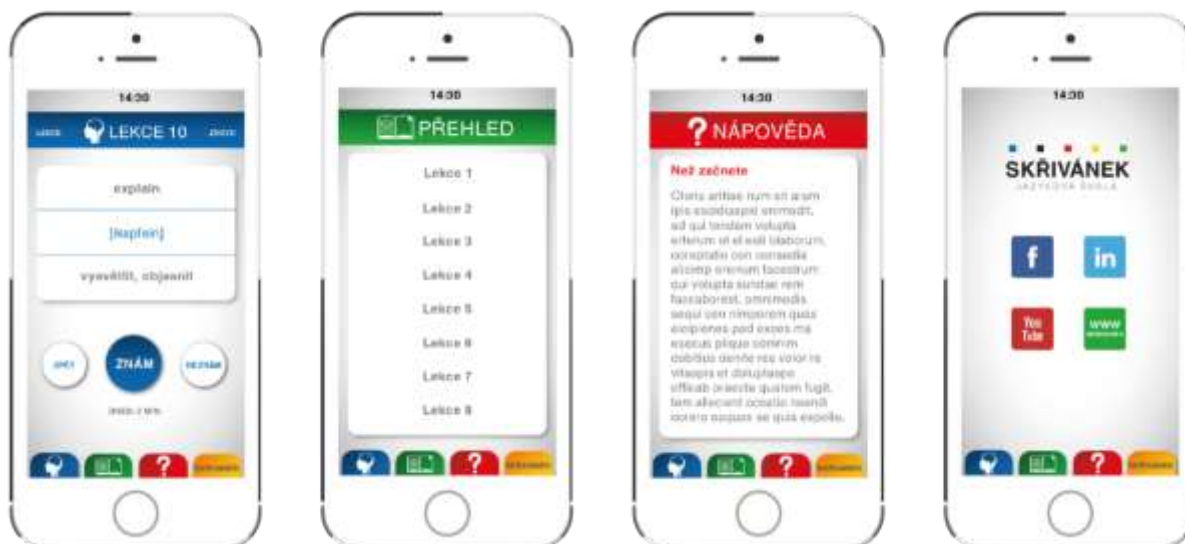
14:30

LEKCE LEKCE 10 ZKOUŠET

explain

[iksplein]

vysvětlit, objasnit

ZPĚT ZNÁM NEZNÁM

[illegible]

?

14:30

PŘEHLED

Lekce 1

Lekce 2

Lekce 3

Lekce 4

Lekce 5

Lekce 6

Lekce 7

Lekce 8

?

14:30

? NÁPOVĚDA

Než začnete

Cloris aritias num et anum ipis exeriduscipit eirmodit, ad qui tendam volupta erfenum et et esti idaborum, conseptatio con consedia alicidip erenum facestrum qui volupta suntae rem faccaborest, omnimodis sequi con nimporem quas eiciplenes pod exces ma escius plique comnim dolibus dente res volor re vitaspis et doluptaspe officab oraecte quatem fugit, tem allecent ocsatio reendi iorera ecquas se quis expelle.

?

14:30

SKŘIVÁNEK
JAZYKOVÁ ŠKOLA

f

in

You Tube

www

?